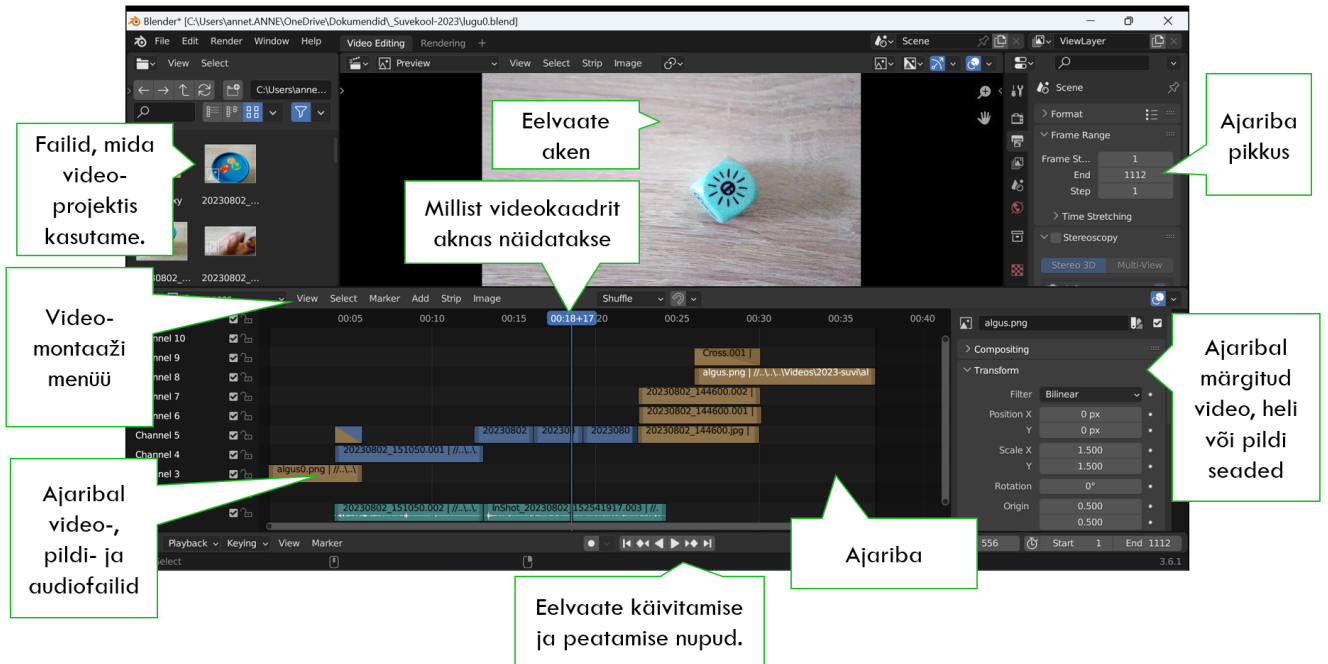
Blender* [C:\Users\annet.ANNE\OneDrive\Dokumendid\_Suvekool-2023\lugu0.blend]

File Edit Render Window Help | Video Editing | Rendering | + | Scene | ViewLayer

View Select | C:\Users\anne...

Preview | View Select Strip Image

Scene

Format

Frame Range

Frame St... 1
End 1112
Step 1

Time Stretching

Stereoscopy

Stereo 3D | Multi-View

20230802_... | 20230802_... | 20230802_...

Failid, mida videoprojektis kasutame.

Eelvaate aken

Millist videokaadrit aknas näidatakse

Ajariba pikkus

Videomontaaži menüü

View Select Marker Add Strip Image | Shuffle

00:05 | 00:10 | 00:15 | 00:18+17 | 20 | 00:25 | 00:30 | 00:35 | 00:40

Channel 10
Channel 9
Channel 8
Channel 7
Channel 6
Channel 5
Channel 4
Channel 3

Cross.001 |
algus.png | //..\..\Videos\2023-suvi\al
20230802_144600.002 |
20230802_144600.001 |
20230802 | 20230 | 20230802 | 20230802_144600.jpg |
20230802_151050.001 | //..\..\
algus0.png | //..\..\
20230802_151050.002 | //..\..\ | InShot_20230802_152541917.003 | //..

algus.png

Compositing

Transform

Filter Bilinear
Position X 0 px
Y 0 px
Scale X 1.500
Y 1.500
Rotation 0°
Origin 0.500
0.500

Ajaribal märgitud video, heli või pildi seaded

Ajaribal video-, pildi- ja audiofailid

Ajariba

Playback Keying View Marker | 556 | Start 1 | End 1112

Select | 3.6.1

Eelvaate käivitamise ja peatamise nupud.